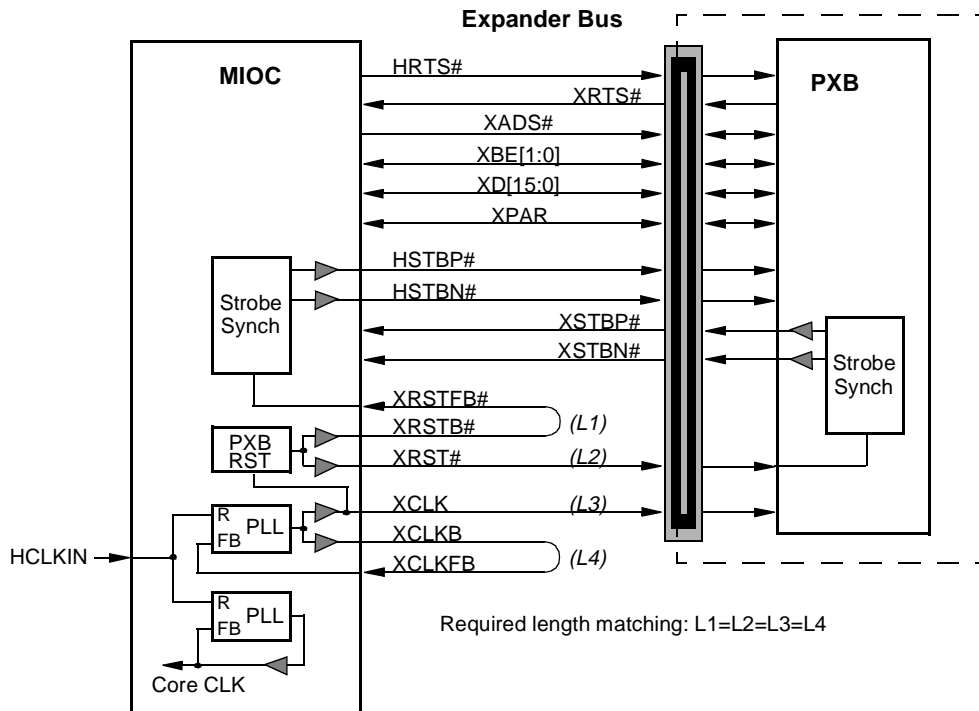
Expander Bus

MIOC

PXB

HRTS#

XRTS#

XADS#

XBE[1:0]

XD[15:0]

XPAR

HSTBP#

HSTBN#

Strobe Synch

XSTBP#

XSTBN#

Strobe Synch

XRSTFB#

XRSTB#

(L1)

PXB RST

XRST#

(L2)

XCLK

(L3)

R

FB

PLL

XCLKB

HCLKIN

XCLKFB

(L4)

R

FB

PLL

Required length matching: L1=L2=L3=L4

Core CLK